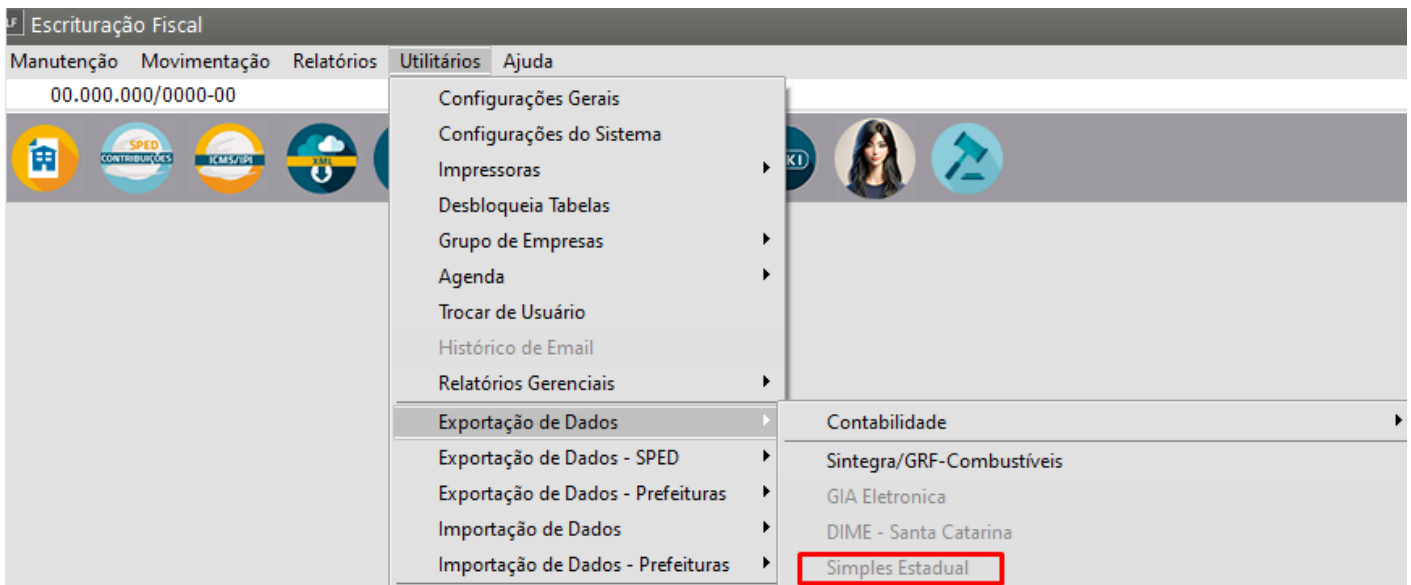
Escrituração Fiscal

Manutenção Movimentação Relatórios Utilitários Ajuda

00.000.000/0000-00

SPED CONTRIBUIÇÕES ICMS/IPI XML KI

Configurações Gerais
Configurações do Sistema
Impressoras
Desbloqueia Tabelas
Grupo de Empresas
Agenda
Trocar de Usuário
Histórico de Email
Relatórios Gerenciais
Exportação de Dados
Exportação de Dados - SPED
Exportação de Dados - Prefeituras
Importação de Dados
Importação de Dados - Prefeituras

Contabilidade
Sintegra/GRF-Combustíveis
GIA Eletronica
DIME - Santa Catarina
Simples Estadual